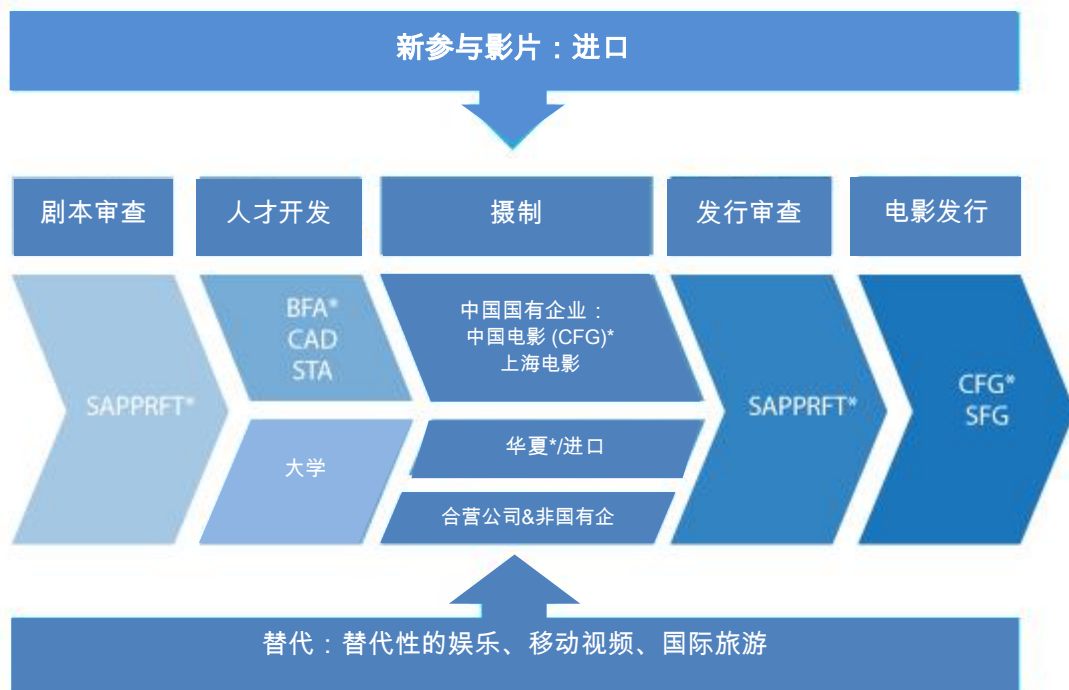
新参与影片：进口

剧本审查

人才开发

摄制

发行审查

电影发行

SAPPRFT*

BFA*
CAD
STA

大学

中国国有企业：
中国电影 (CFG)*
上海电影

华夏*/进口

合营公司&非国有企

SAPPRFT*

CFG*
SFG

替代：替代性的娱乐、移动视频、国际旅游